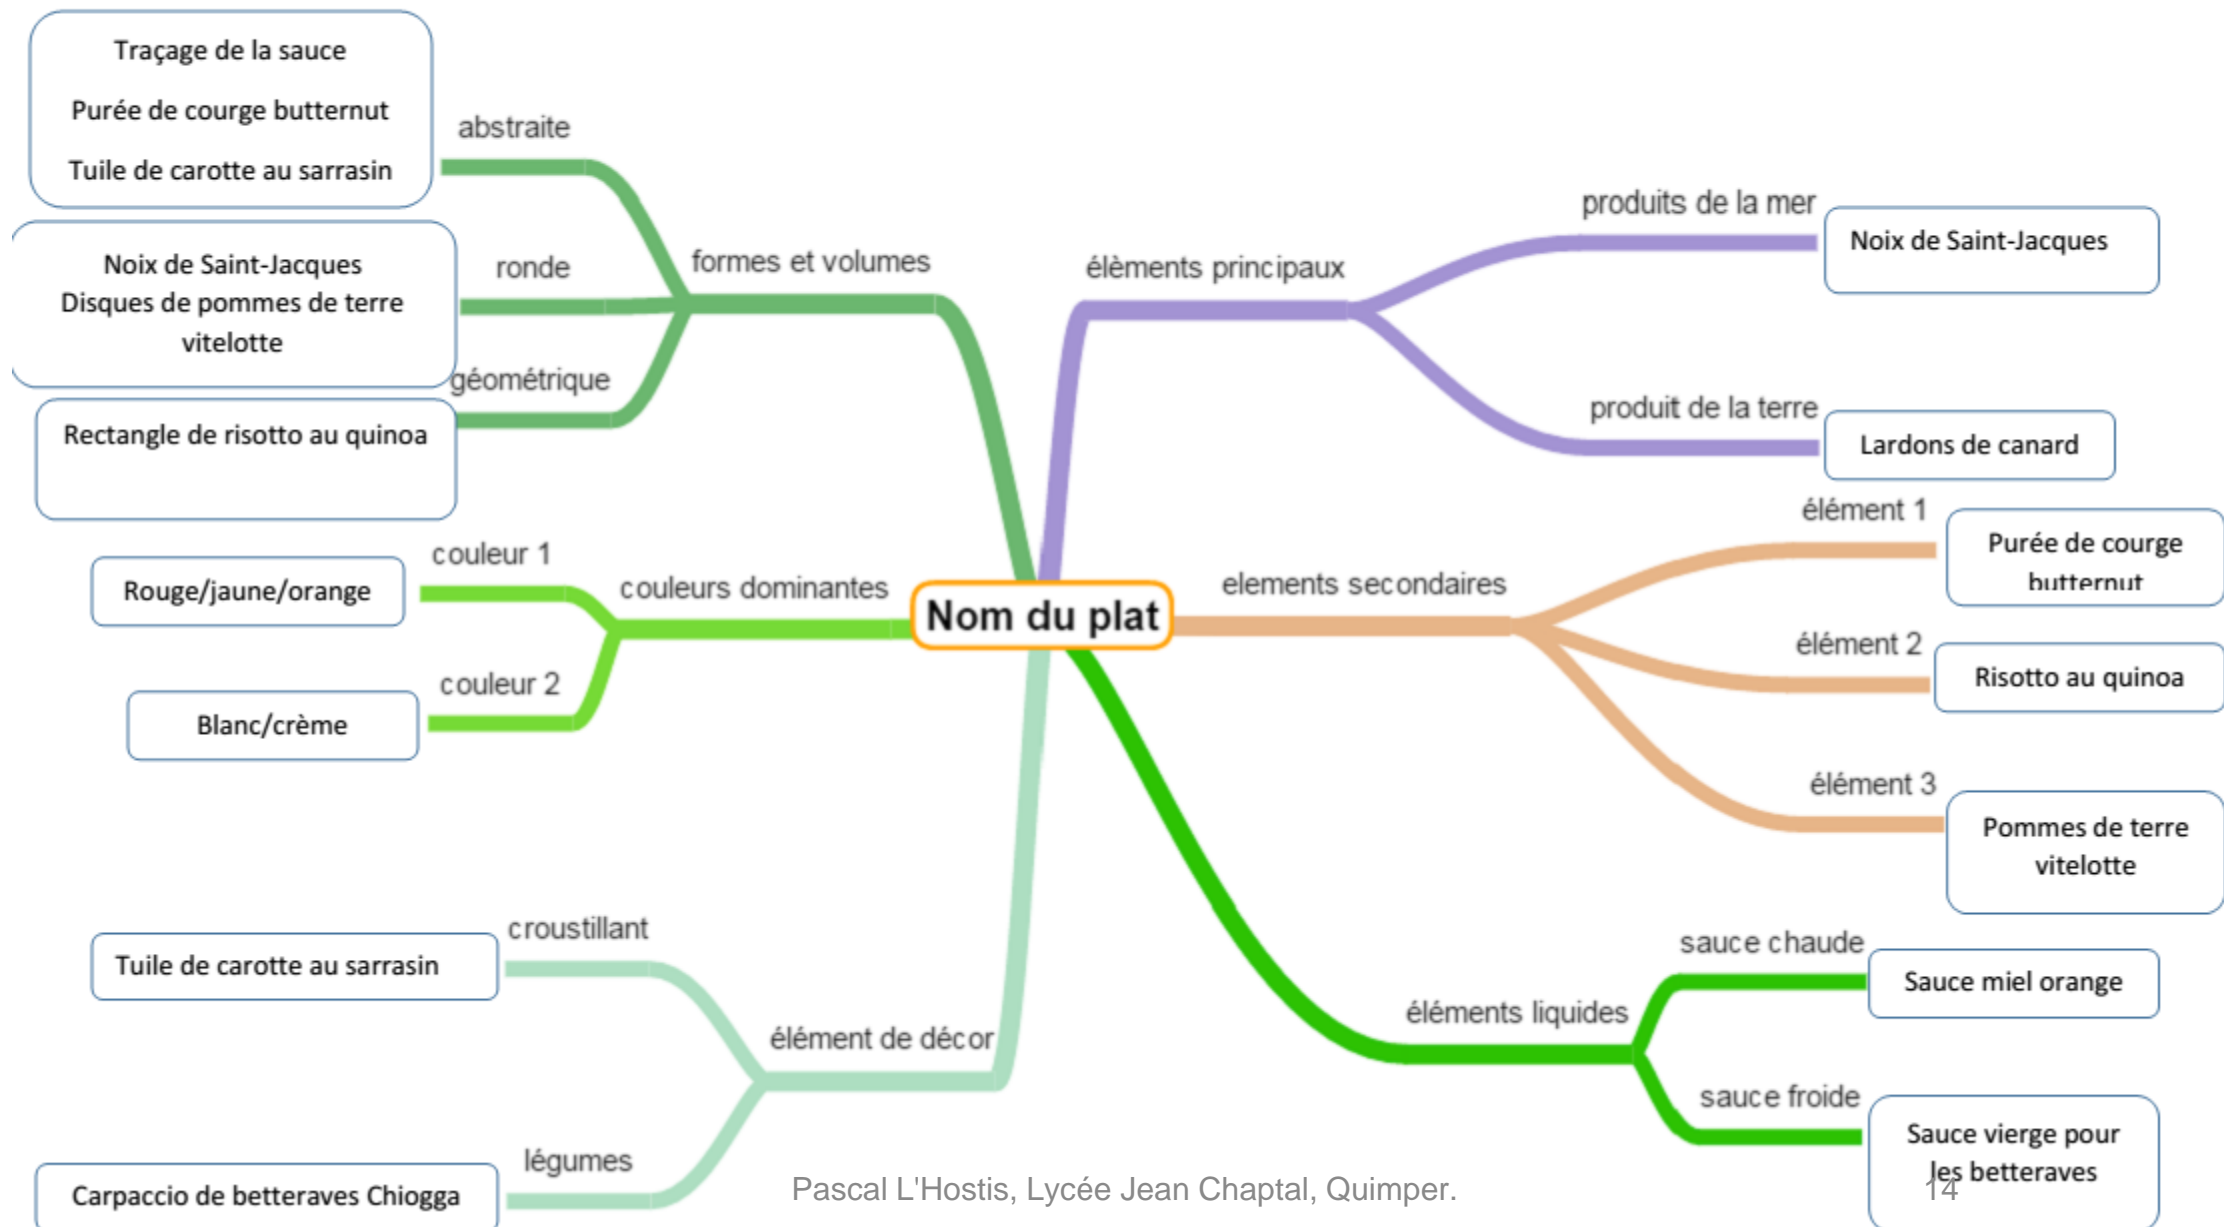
Nom du plat

formes et volumes

abstraite

Traçage de la sauce

Purée de courge butternut

Tuile de carotte au sarrasin

ronde

Noix de Saint-Jacques
Disques de pommes de terre vitelotte

géométrique

Rectangle de risotto au quinoa

couleurs dominantes

couleur 1

Rouge/jaune/orange

couleur 2

Blanc/crème

élément de décor

croustillant

Tuile de carotte au sarrasin

légumes

Carpaccio de betteraves Chiogga

èlèments principaux

produits de la mer

Noix de Saint-Jacques

produit de la terre

Lardons de canard

elements secondaires

élément 1

Purée de courge butternut

élément 2

Risotto au quinoa

élément 3

Pommes de terre vitelotte

éléments liquides

sauce chaude

Sauce miel orange

sauce froide

Sauce vierge pour les betteraves

Pascal L'Hostis, Lycée Jean Chaptal, Quimper.

14